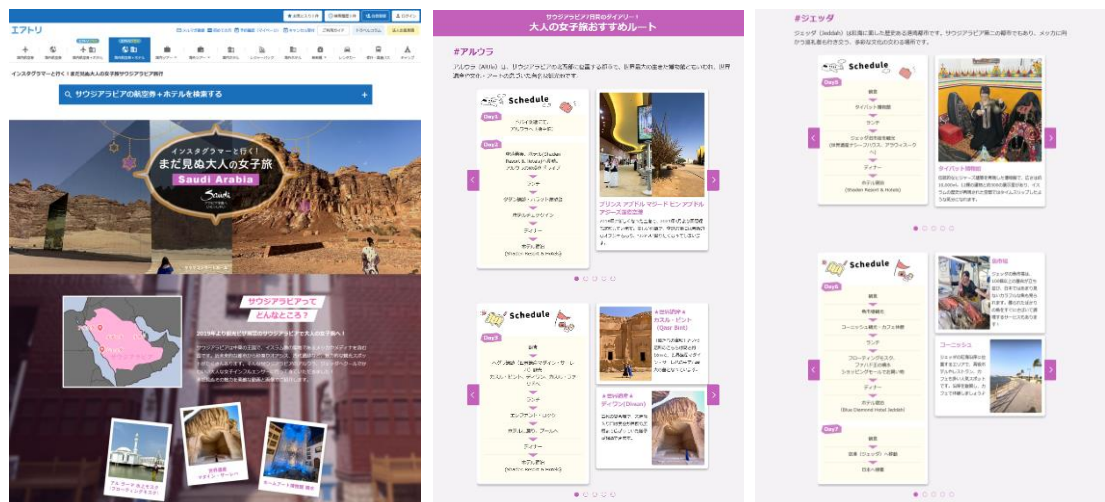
エアトリ

インスタグラマーと行く！まだ見ぬ大人の女子旅サウジアラビア旅行

サウジアラビアの航空券＋ホテルを検索する

インスタグラマーと行く！
まだ見ぬ大人の女子旅
Saudi Arabia

サウジアラビアってどんなところ？

2019年より観光ビザ解禁のサウジアラビアで大人の女子旅へ！

世界遺産
マダイン・サーレハ

サウジアラビア対象のダイアリー！
大人の女子旅おすすめルート

#アルウラ

アルウラ（AlUla）は、サウジアラビアの北西部に位置する町です。

Schedule

Day1

Day2

ランチ

ディナー

プリンス アブドル マジード ビン アブドル アジーズ国際空港

Schedule

Day3

ランチ

ディナー

★世界遺産★
カスル・ビント
(Qasr Bint)

★世界遺産★
ディワン(Diwan)

#ジェッダ

ジェッダ（Jeddah）は紅海に面した歴史ある港湾都市です。サウジアラビア第二の都市であり、メッカに向かう巡礼者も行き交う、多彩な文化の交わる場所です。

Schedule

Day5

ランチ

ディナー

タイバット博物館

Schedule

Day6

ランチ

ディナー

Day7

日本へ帰国

魚市場

コーニッシュ